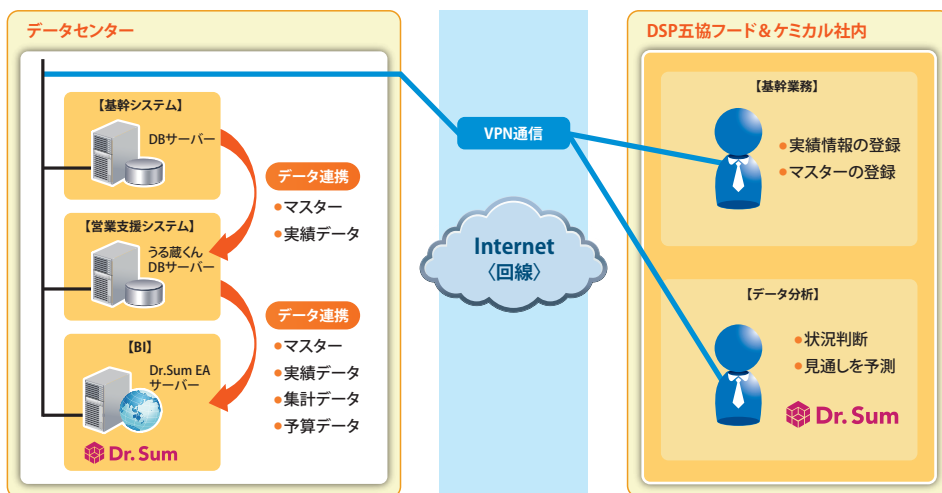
データセンター

【基幹システム】

DBサーバー

データ連携

●マスター
●実績データ

【営業支援システム】

うる蔵くん DBサーバー

データ連携

●マスター
●実績データ
●集計データ
●予算データ

【BI】

Dr.Sum EA サーバー

Dr. Sum

VPN通信

Internet 〈回線〉

DSP五協フード＆ケミカル社内

【基幹業務】

●実績情報の登録
●マスターの登録

【データ分析】

●状況判断
●見通しを予測

Dr. Sum